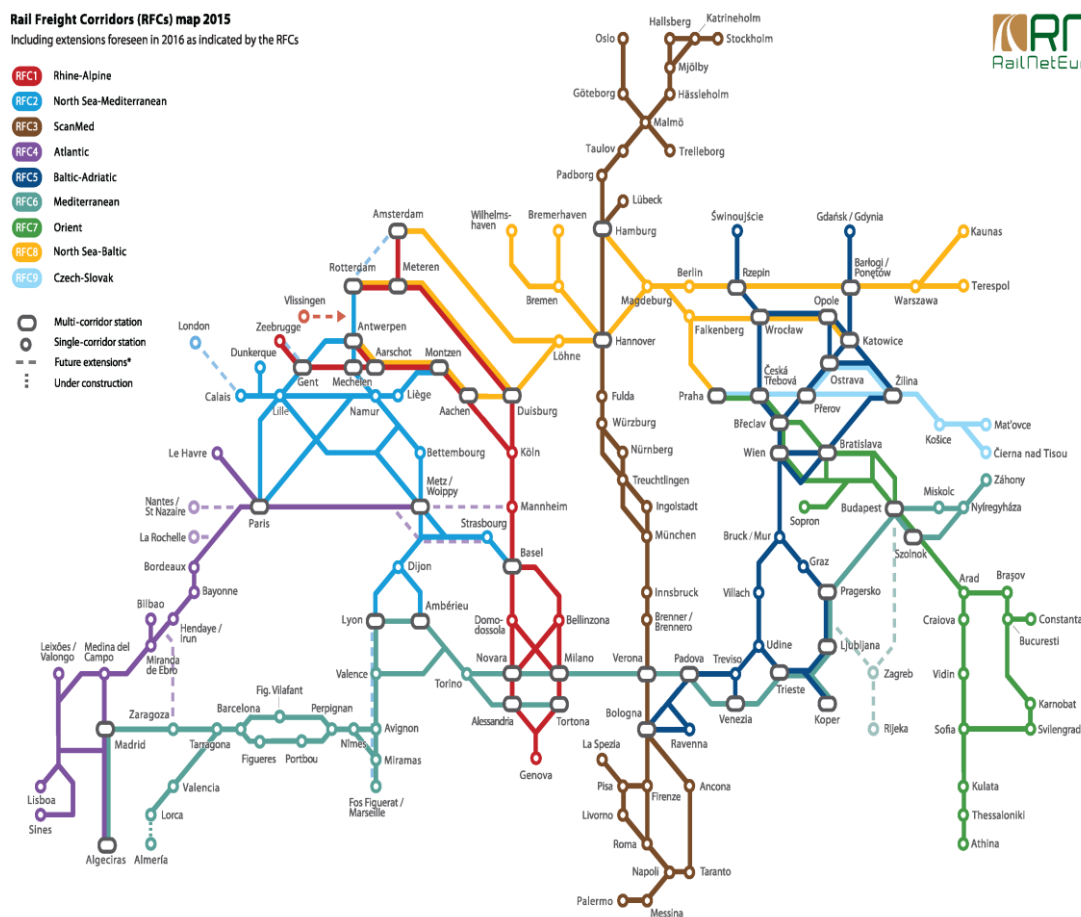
Rail Freight Corridors (RFCs) map 2015
Including extensions foreseen in 2016 as indicated by the RFCs

RFC1 Rhine-Alpine
RFC2 North Sea-Mediterranean
RFC3 ScanMed
RFC4 Atlantic
RFC5 Baltic-Adriatic
RFC6 Mediterranean
RFC7 Orient
RFC8 North Sea-Baltic
RFC9 Czech-Slovak

Multi-corridor station
Single-corridor station
Future extensions*
Under construction

RailNetEu

Oslo
Hallsberg
Katrineholm
Stockholm
Mjölby
Göteborg
Hässleholm
Malmö
Taulov
Trelleborg
Padborg
Lübeck
Hamburg
Wilhelms-haven
Bremerhaven
Amsterdam
Świnoujście
Gdańsk / Gdynia
Kaunas
Rotterdam
Meteren
Bremen
Berlin
Rzepin
Barłogi / Poniętów
Warszawa
Terespol
Vlissingen
Magdeburg
Opole
London
Zeebrugge
Antwerpen
Falkenberg
Wrocław
Katowice
Dunkerque
Hannover
Aarschot
Montzen
Löhne
Česká Třebová
Ostrava
Gent
Mechelen
Calais
Lille
Namur
Liège
Aachen
Duisburg
Fulda
Praha
Přerov
Žilina
Würzburg
Košice
Mat'ovce
Bettembourg
Köln
Nürnberg
Břeclav
Čierna nad Tisou
Le Havre
Bratislava
Wien
Treuchtlingen
Záhony
Metz / Woippy
Mannheim
Ingolstadt
Miskolc
Nantes / St Nazaire
Paris
Nyíregyháza
Sopron
Budapest
Strasbourg
München
Bruck / Mur
La Rochelle
Szolnok
Basel
Dijon
Graz
Bordeaux
Arad
Brașov
Innsbruck
Villach
Pragersko
Bayonne
Brenner / Brennero
Constanta
Bilbao
Ambérieu
Craiova
Hendaye / Irun
Lyon
Domodossola
Bellinzona
București
Leixões / Valongo
Medina del Campo
Ljubljana
Miranda de Ebro
Udine
Zagreb
Valence
Novara
Milano
Verona
Padova
Treviso
Vidin
Torino
Trieste
Karnobat
Fig. Vilafant
Perpignan
Venezia
Zaragoza
Barcelona
Avignon
Alessandria
Tortona
Bologna
Koper
Rijeka
Sofia
Svilengrad
Madrid
Tarragona
Figueres
Portbou
Nîmes
Miramas
Ravenna
Genova
La Spezia
Valencia
Lisboa
Fos Figuerat / Marseille
Pisa
Ancona
Lorca
Firenze
Kulata
Sines
Livorno
Thessaloniki
Algeciras
Almería
Roma
Athina
Napoli
Taranto
Palermo
Messina